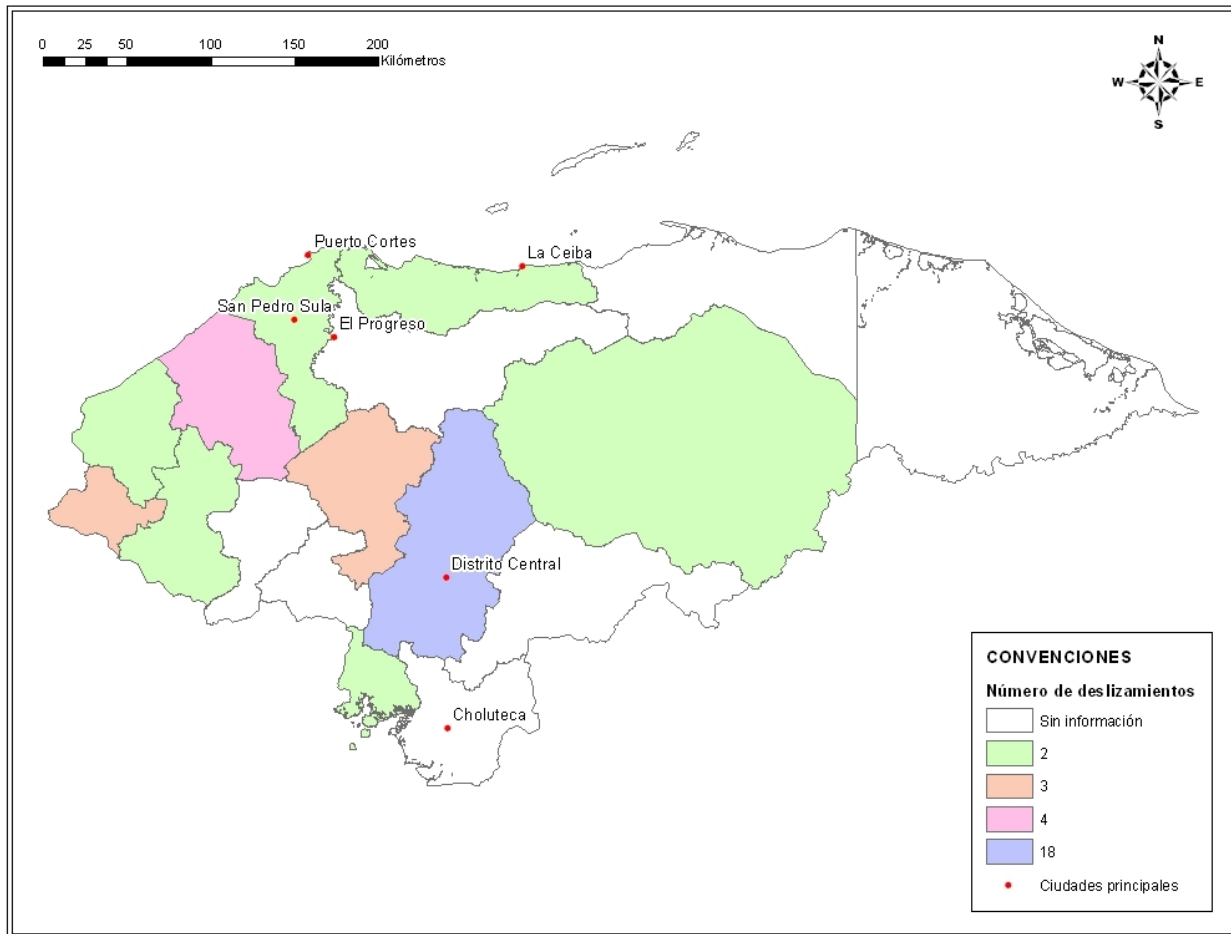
0 25 50 100 150 200
Kilómetros

N
W E
S

Puerto Cortes
La Ceiba
San Pedro Sula
El Progreso
Distrito Central
Choluteca

CONVENCIONES
Número de deslizamientos
Sin información
2
3
4
18
Ciudades principales